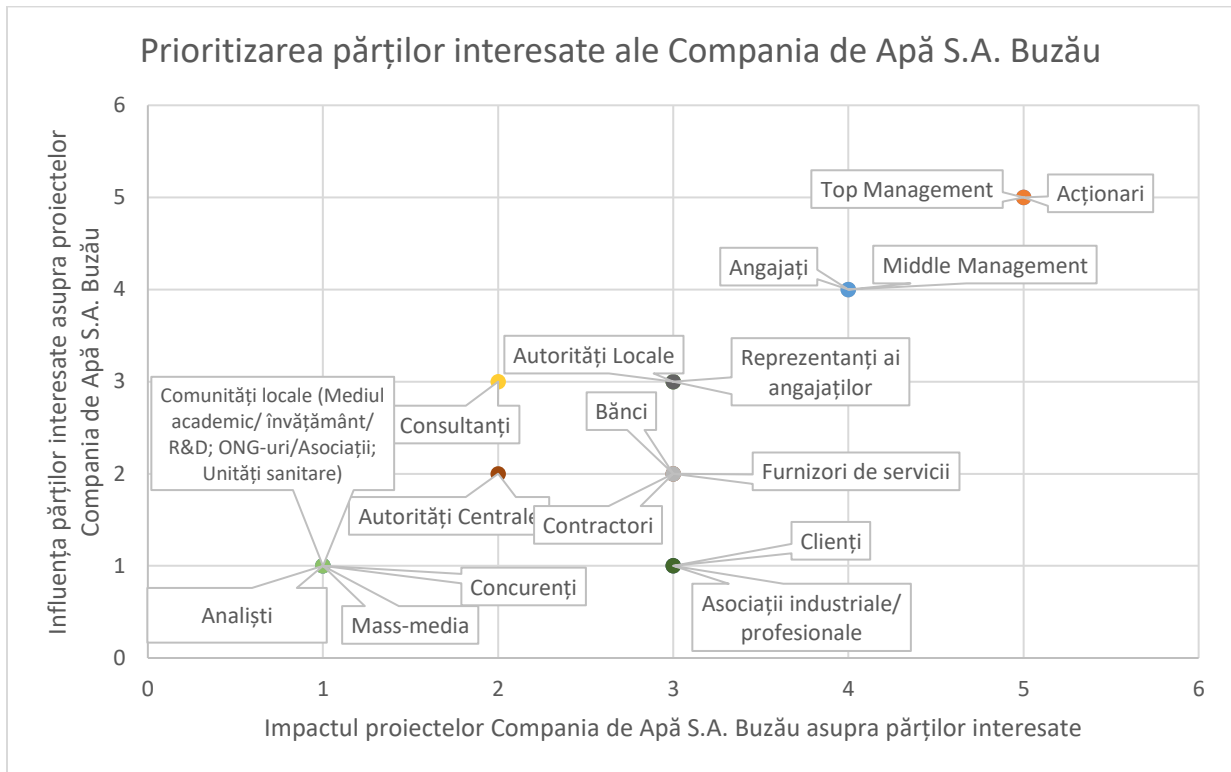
Prioritizarea părților interesate ale Compania de Apă S.A. Buzău

Influența părților interesate asupra proiectelor Compania de Apă S.A. Buzău

Impactul proiectelor Compania de Apă S.A. Buzău asupra părților interesate

0
1
2
3
4
5
6

0
1
2
3
4
5
6

Top Management
Acționari
Angajați
Middle Management
Autorități Locale
Reprezentanți ai angajaților
Comunități locale (Mediul academic/ învățământ/ R&D; ONG-uri/Asociații; Unități sanitare)
Consultanți
Bănci
Furnizori de servicii
Autorități Centrale
Contractori
Clienți
Concurenți
Analiști
Mass-media
Asociații industriale/ profesionale